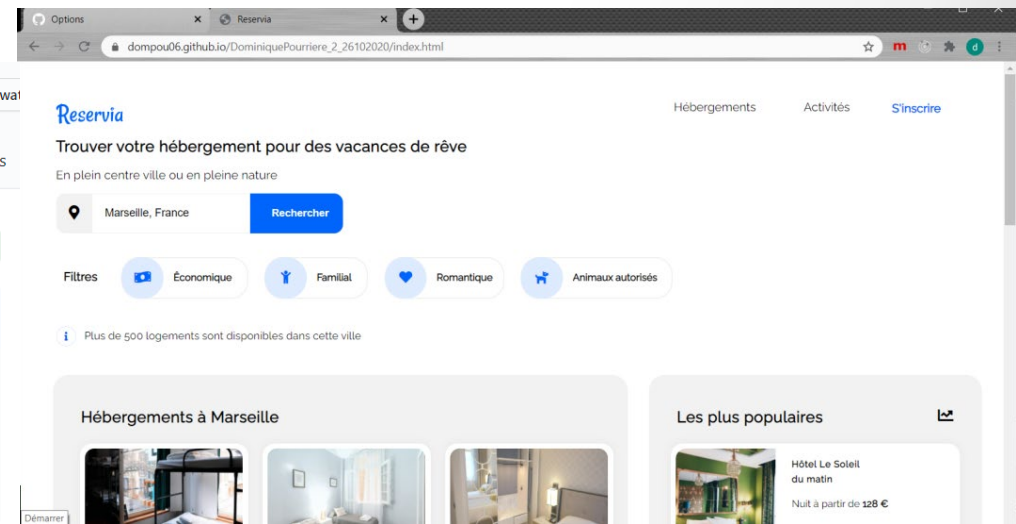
Options
Reservia
dompou06.github.io/DominiquePourriere_2_26102020/index.html
wat
s
Reservia
Hébergements
Activités
S'inscrire
Trouver votre hébergement pour des vacances de rêve
En plein centre ville ou en pleine nature
Marseille, France
Rechercher
Filtres
Économique
Familial
Romantique
Animaux autorisés
Plus de 500 logements sont disponibles dans cette ville
Hébergements à Marseille
Les plus populaires
Hôtel Le Soleil du matin
Nuit à partir de 128 €
Démarrer